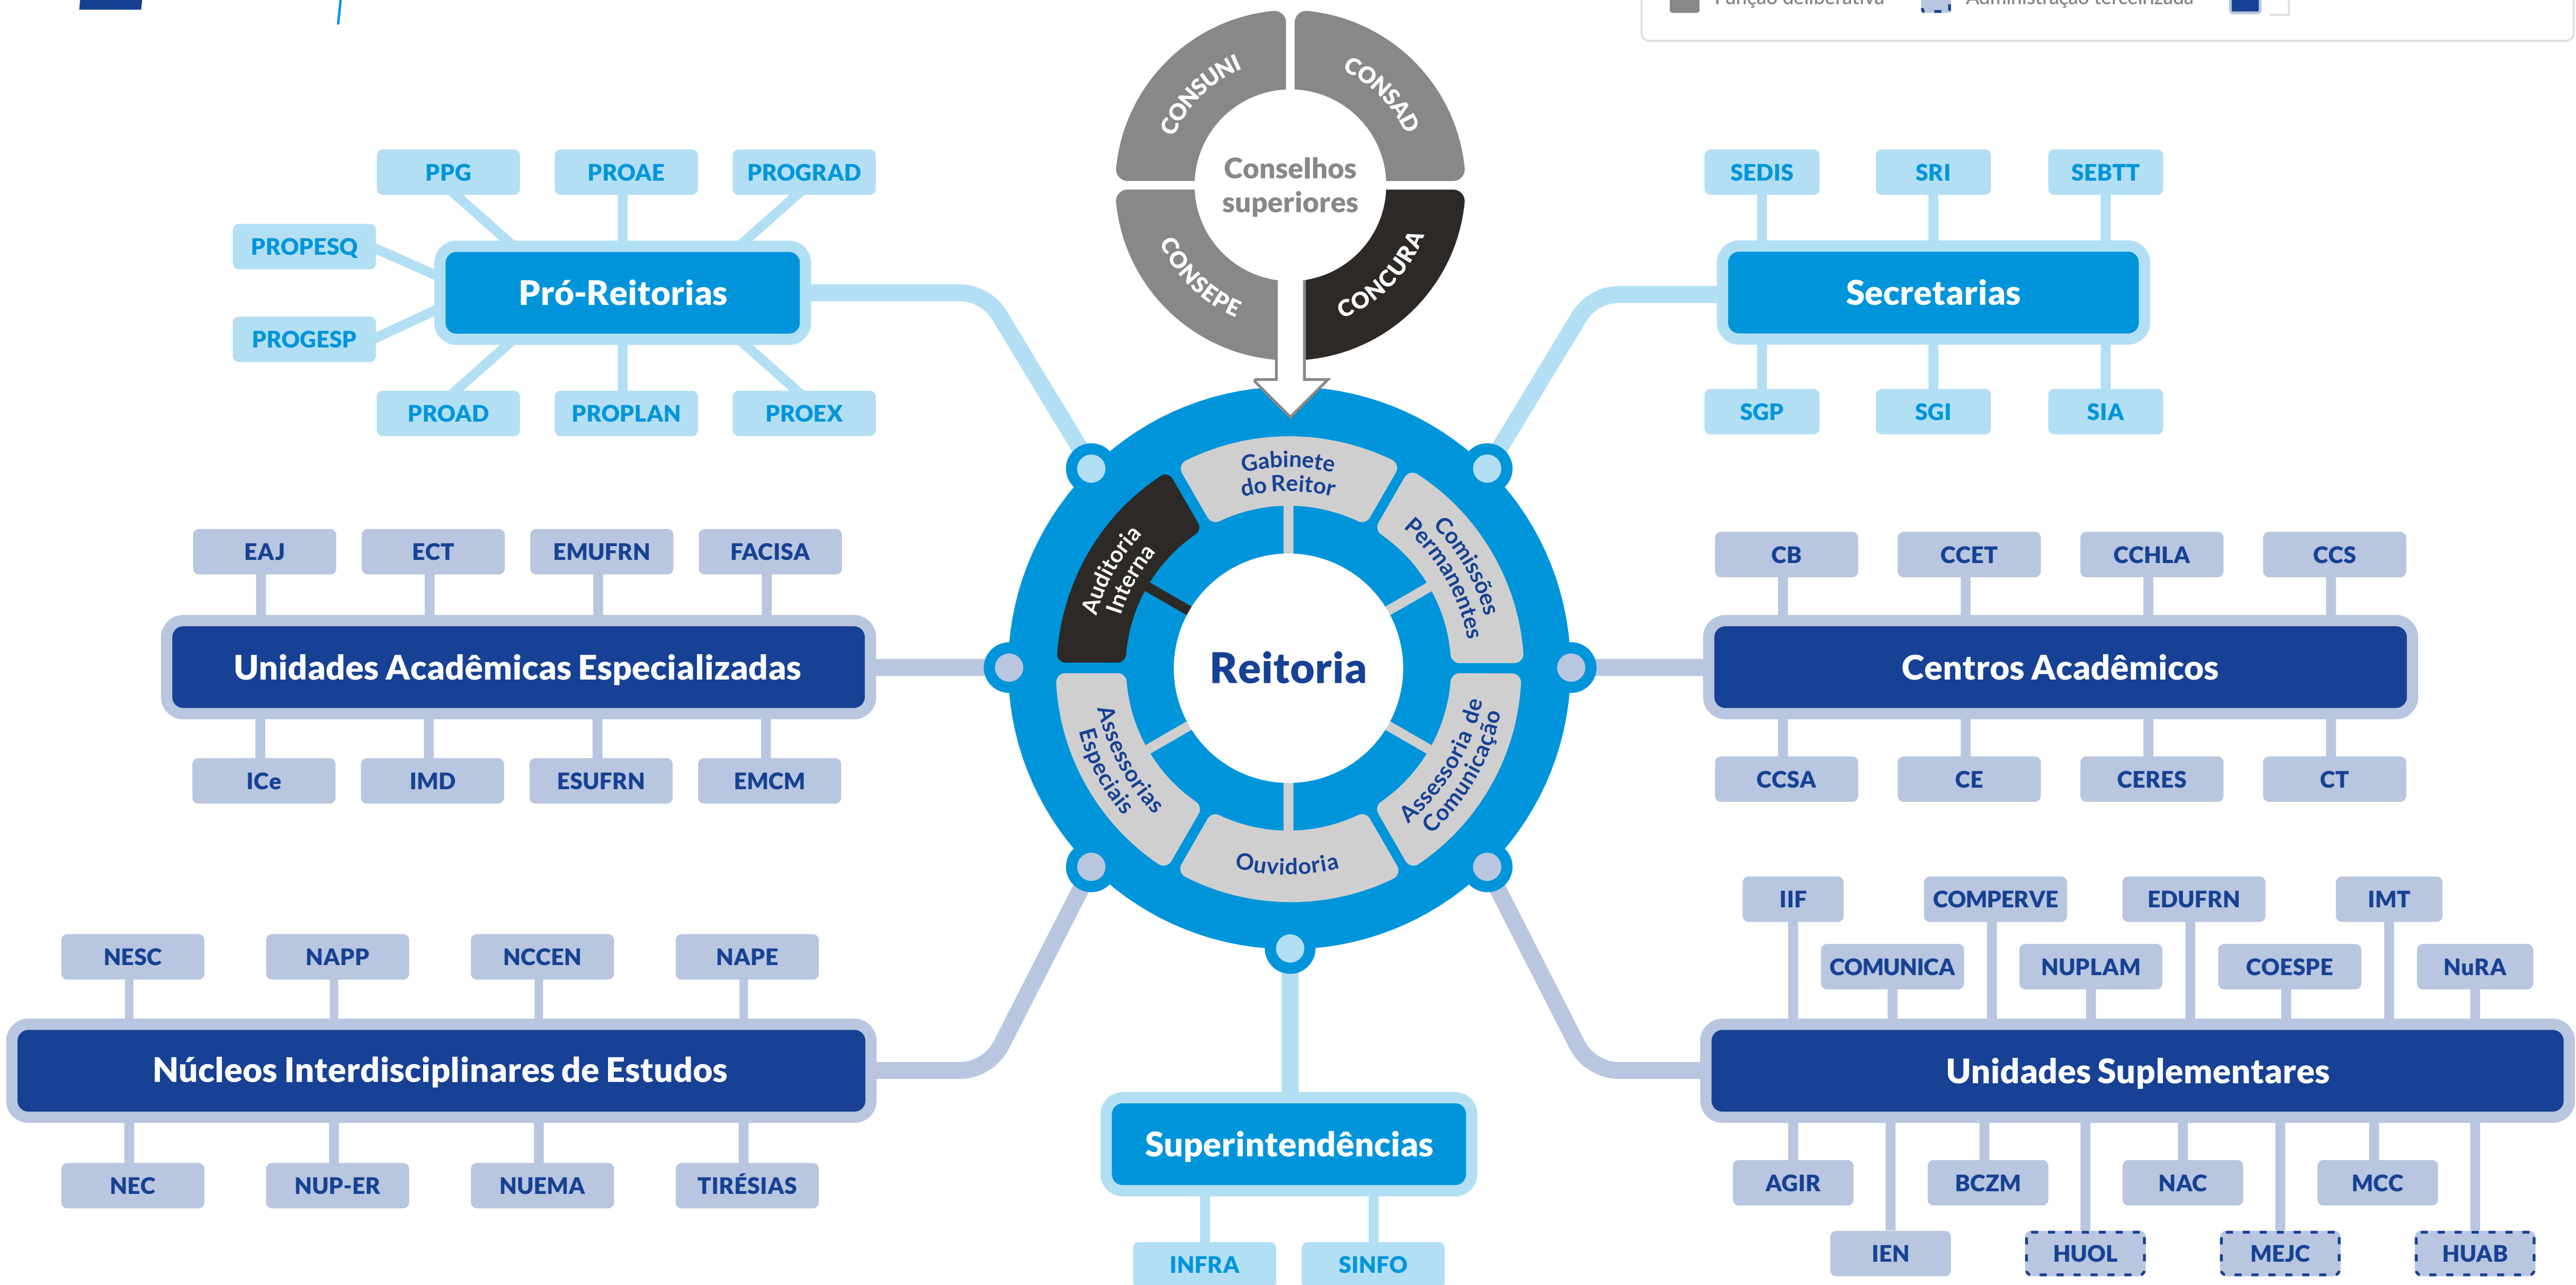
Função deliberativa
Administração terceirizada

CONSUNI
CONSAD
Conselhos superiores
CONSEPE
CONCURA

PPG
PROAE
PROGRAD
PROPESQ
Pró-Reitorias
PROGESP
PROAD
PROPLAN
PROEX

SEDIS
SRI
SEBTT
Secretarias
SGP
SGI
SIA

Gabinete do Reitor
Comissões Permanentes
Auditoria Interna
Reitoria
Assessorias Especiais
Assessoria de Comunicação
Ouvidoria

EAJ
ECT
EMUFRN
FACISA
Unidades Acadêmicas Especializadas
ICe
IMD
ESUFRN
EMCM

CB
CCET
CCHLA
CCS
Centros Acadêmicos
CCSA
CE
CERES
CT

NESC
NAPP
NCCEN
NAPE
Núcleos Interdisciplinares de Estudos
NEC
NUP-ER
NUEMA
TIRÉSIAS

Superintendências
INFRA
SINFO

IIF
COMPERVE
EDUFRN
IMT
COMUNICA
NUPLAM
COESPE
NuRA
Unidades Suplementares
AGIR
BCZM
NAC
MCC
IEN
HUOL
MEJC
HUAB